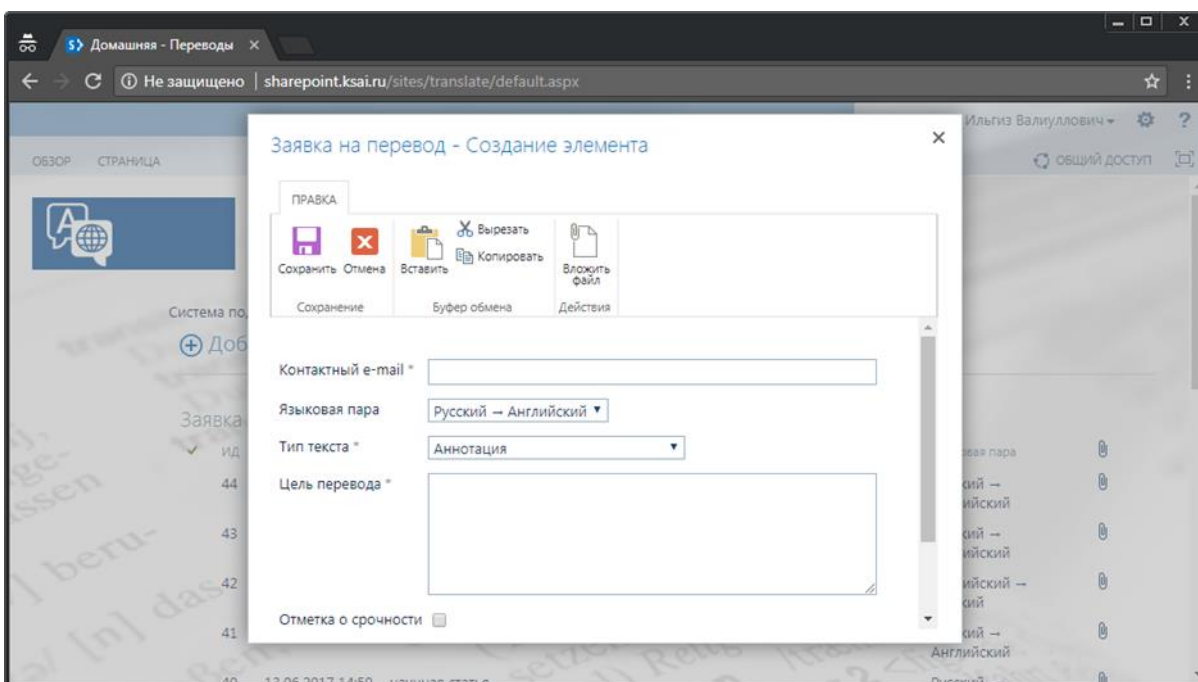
Домашняя - Переводы ×

Не защищено | sharepoint.ksai.ru/sites/translate/default.aspx

Ильгиз Валиуллович ▾

ОБЗОР СТРАНИЦА

ОБЩИЙ ДОСТУП

Система по

Доб

Заявка

ИД

44

43

42

41

40 13.06.2017 14:50 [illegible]

Заявка на перевод - Создание элемента

ПРАВКА

Сохранить Отмена
Сохранение

Вставить Вырезать Копировать
Буфер обмена

Вложить файл
Действия

Контактный e-mail *

Языковая пара Русский → Английский ▾

Тип текста * Аннотация ▾

Цель перевода *

Отметка о срочности

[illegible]вая пара

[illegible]кий → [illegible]ийский

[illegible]кий → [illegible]ийский

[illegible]ийский → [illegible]кий

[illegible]кий → Английский

Русский